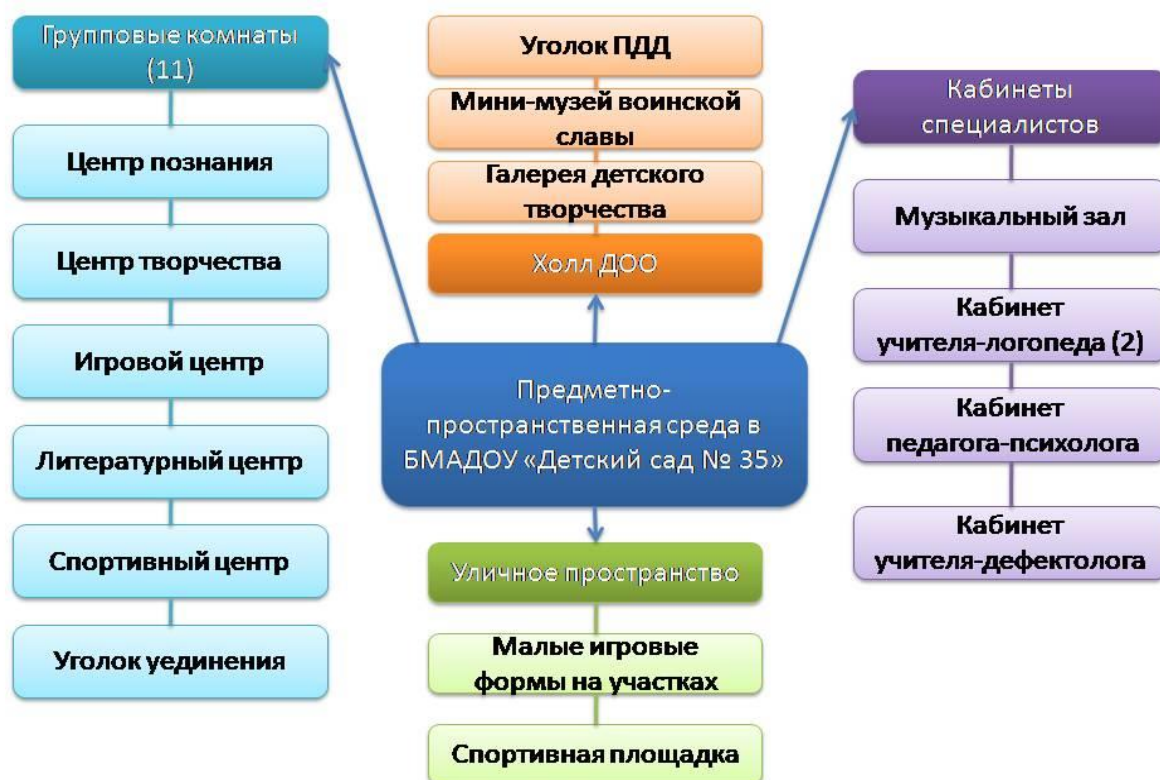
Групповые комнаты (11)

Центр познания

Центр творчества

Игровой центр

Литературный центр

Спортивный центр

Уголок уединения

Уголок ПДД

Мини-музей воинской славы

Галерея детского творчества

Холл ДОО

Предметно-пространственная среда в БМАДОУ «Детский сад № 35»

Уличное пространство

Малые игровые формы на участках

Спортивная площадка

Кабинеты специалистов

Музыкальный зал

Кабинет учителя-логопеда (2)

Кабинет педагога-психолога

Кабинет учителя-дефектолога